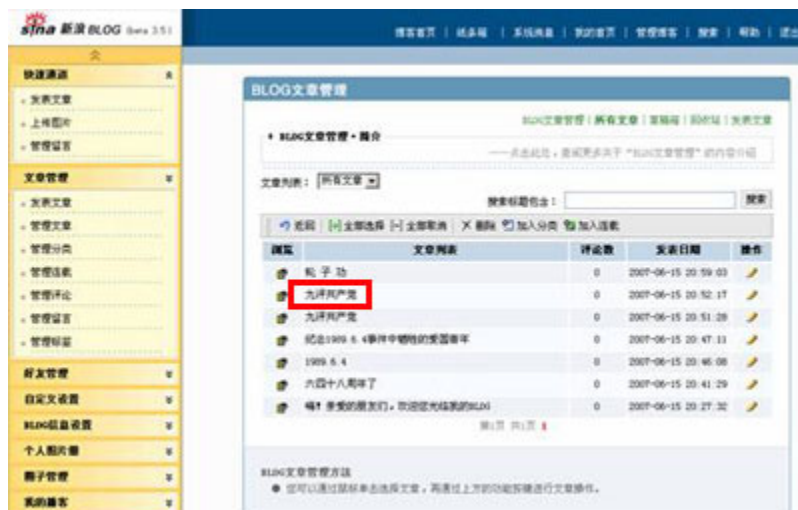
sina 新浪 BLOG Beta 3.51

博客首页 | 纸条箱 | 系统消息 | 我的首页 | 管理博客 | 搜索 | 帮助 | 退出

快捷通道
· 发表文章
· 上传图片
· 管理留言

文章管理
· 发表文章
· 管理文章
· 管理分类
· 管理连载
· 管理评论
· 管理留言
· 管理标签

好友管理
自定义设置
BLOG信息设置
个人相片册
圈子管理
我的播客

BLOG文章管理

BLOG文章管理 | 所有文章 | 草稿箱 | 回收站 | 发表文章

• BLOG文章管理 • 简介
——点击此处，查看更多关于"BLOG文章管理"的内容介绍

文章列表： 所有文章

搜索标题包含： 搜索

返回 | 全部选择 | 全部取消 | 删除 | 加入分类 | 加入连载

| 浏览 | 文章列表 | 评论数 | 发表日期 | 操作 |
|---|---|---|---|---|
| | 耗子功 | 0 | 2007-06-15 20:59:03 | |
| | 九评共产党 | 0 | 2007-06-15 20:52:17 | |
| | 九评共产党 | 0 | 2007-06-15 20:51:28 | |
| | 纪念1989.6.4事件中牺牲的爱国青年 | 0 | 2007-06-15 20:47:11 | |
| | 1989.6.4 | 0 | 2007-06-15 20:46:08 | |
| | 六四十八周年了 | 0 | 2007-06-15 20:41:29 | |
| | 嗨！亲爱的朋友们，欢迎您光临我的BLOG | 0 | 2007-06-15 20:27:32 | |

第1页 共1页 1

BLOG文章管理方法
● 您可以通过鼠标单击选择文章，再通过上方的功能按键进行文章操作。